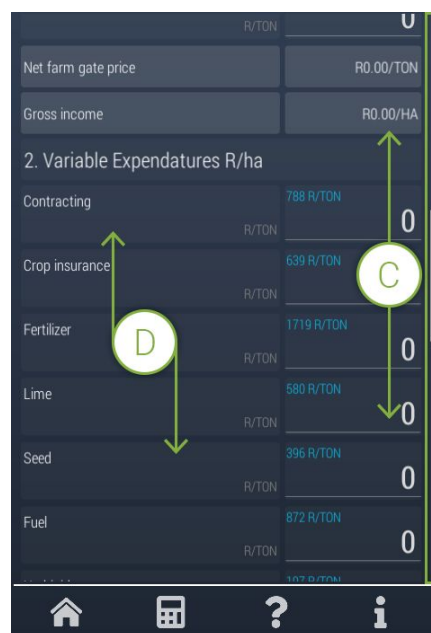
R/TON
0

Net farm gate price
R0.00/TON

Gross income
R0.00/HA

2. Variable Expendatures R/ha

Contracting
R/TON
788 R/TON
0

Crop insurance
R/TON
639 R/TON

C

Fertilizer
R/TON
1719 R/TON
0

D

Lime
R/TON
580 R/TON
0

Seed
R/TON
396 R/TON
0

Fuel
R/TON
872 R/TON
0

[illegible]
107 R/TON

?
i